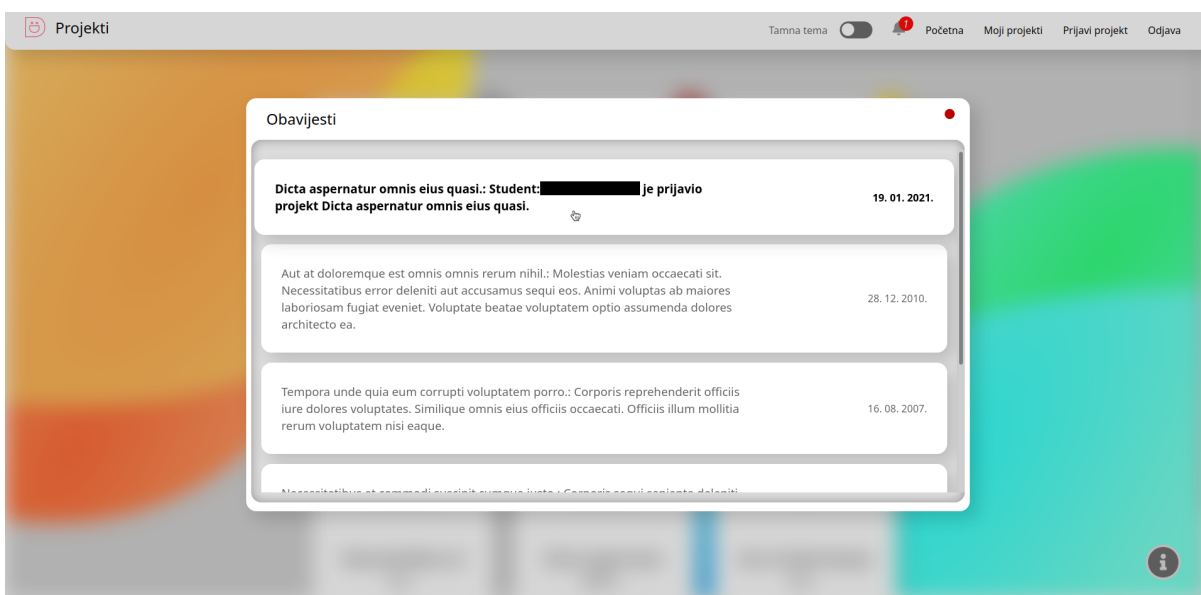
Projekti

Tamna tema 1 Početna Moji projekti Prijavi projekt Odjava

Obavijesti

Dicta aspernatur omnis eius quasi.: Student: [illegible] je prijavio projekt Dicta aspernatur omnis eius quasi.

19. 01. 2021.

Aut at doloremque est omnis omnis rerum nihil.: Molestias veniam occaecati sit. Necessitatibus error deleniti aut accusamus sequi eos. Animi voluptas ab maiores laboriosam fugiat eveniet. Voluptate beatae voluptatem optio assumenda dolores architecto ea.

28. 12. 2010.

Tempora unde quia eum corrupti voluptatem porro.: Corporis reprehenderit officiis iure dolores voluptates. Similique omnis eius officiis occaecati. Officiis illum mollitia rerum voluptatem nisi eaque.

16. 08. 2007.

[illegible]